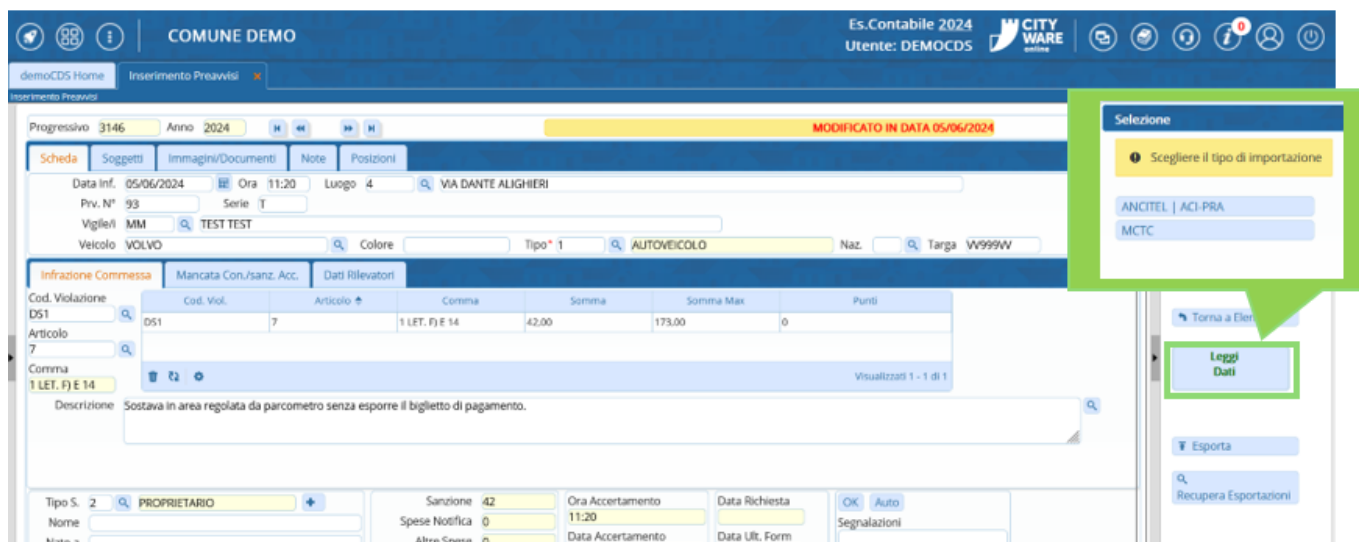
COMUNE DEMO

Es.Contabile 2024
Utente: DEMOCDS

CITY WARE online

0

demoCDS Home | Inserimento Preavvisi ×

Inserimento Preavvisi

Progressivo 3146 Anno 2024

MODIFICATO IN DATA 05/06/2024

Scheda | Soggetti | Immagini/Documenti | Note | Posizioni

Data Inf. 05/06/2024 Ora 11:20 Luogo 4 VIA DANTE ALIGHIERI
Prv. N° 93 Serie T
Vigile/i MM TEST TEST
Veicolo VOLVO Colore Tipo* 1 AUTOVEICOLO Naz. Targa VV999VV

Infrazione Commessa | Mancata Con./sanz. Acc. | Dati Rilevatori

Cod. Violazione
DS1
Articolo
7
Comma
1 LET. F) E 14

| Cod. Viol. | Articolo | Comma | Somma | Somma Max | Punti |
|---|---|---|---|---|---|
| DS1 | 7 | 1 LET. F) E 14 | 42,00 | 173,00 | 0 |

Visualizzati 1 - 1 di 1

Descrizione Sostava in area regolata da parcometro senza esporre il biglietto di pagamento.

Tipo S. 2 PROPRIETARIO
Nome
Nato a

Sanzione 42
Spese Notifica 0
Altre Spese 0

Ora Accertamento
11:20
Data Accertamento

Data Richiesta
Data Ult. Form

OK Auto
Segnalazioni

Selezione

Scegliere il tipo di importazione

ANCITEL | ACI-PRA
MCTC

Torna a Elen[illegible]

Leggi Dati

Esporta

Recupera Esportazioni